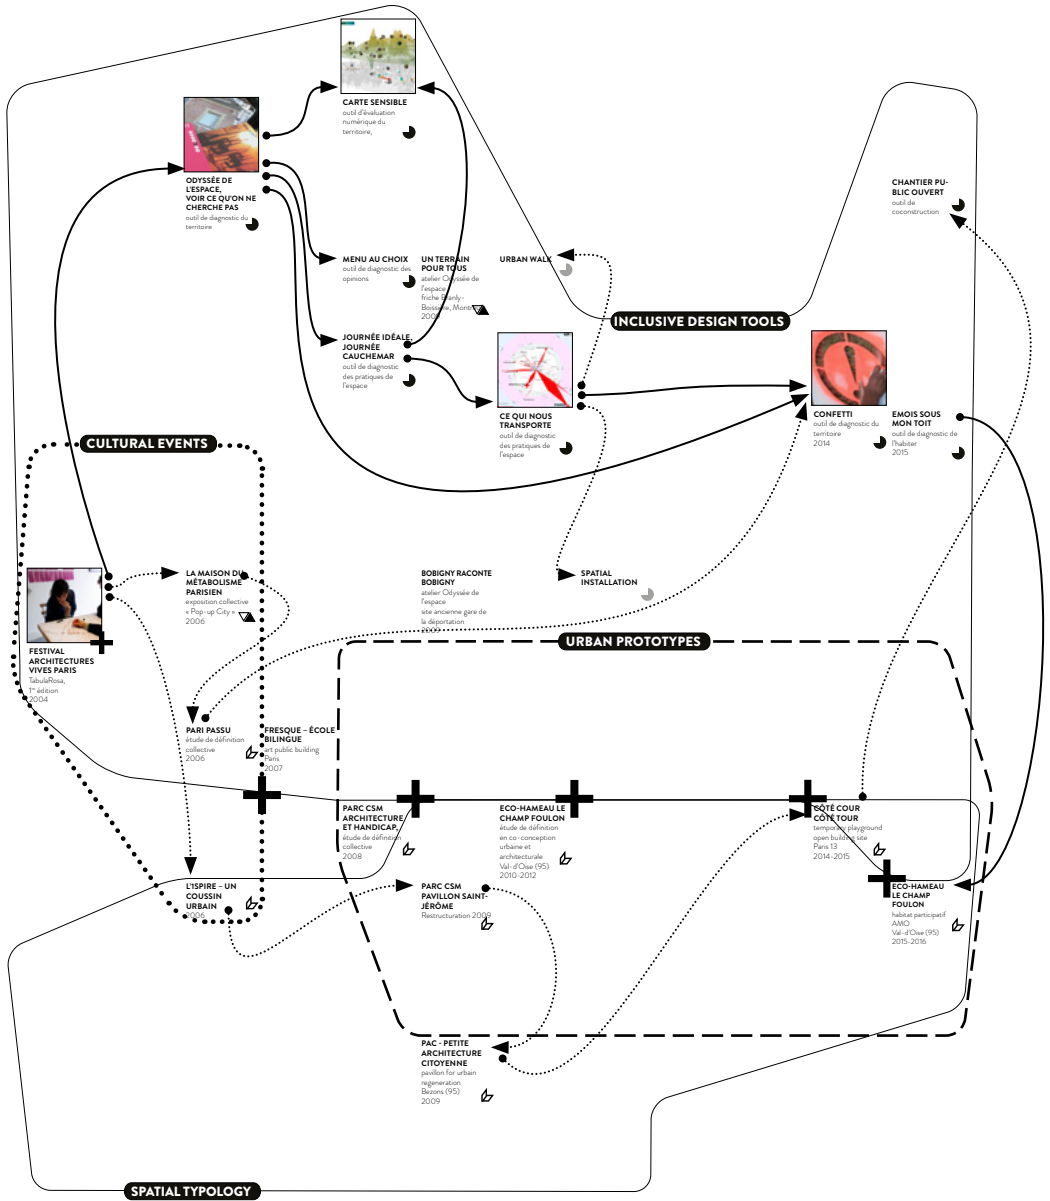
CARTE SENSIBLE
outil d'évaluation numérique du territoire,

ODYSSÉE DE L'ESPACE, VOIR CE QU'ON NE CHERCHE PAS
outil de diagnostic du territoire

CHANTIER PUBLIC OUVERT
outil de coconstruction

MENU AU CHOIX
outil de diagnostic des opinions

UN TERRAIN POUR TOUS
atelier Odyssée de l'espace friche Blanly-Boissière, Montreuil 2008

URBAN WALK

INCLUSIVE DESIGN TOOLS

JOURNÉE IDÉALE, JOURNÉE CAUCHEMAR
outil de diagnostic des pratiques de l'espace

CE QUI NOUS TRANSPORTE
outil de diagnostic des pratiques de l'espace

CONFETTI
outil de diagnostic du territoire
2014

EMOIS SOUS MON TOIT
outil de diagnostic de l'habiter
2015

CULTURAL EVENTS

LA MAISON DU MÉTABOLISME PARISIEN
exposition collective « Pop-up City »
2006

BOBIGNY RACONTE BOBIGNY
atelier Odyssée de l'espace
site ancienne gare de la déportation
2009

SPATIAL INSTALLATION

FESTIVAL ARCHITECTURES VIVES PARIS
TabulaRosa, 1re édition
2004

URBAN PROTOTYPES

PARI PASSU
étude de définition collective
2006

FRESQUE - ÉCOLE BILINGUE
art public building
Paris
2007

PARC CSM ARCHITECTURE ET HANDICAP,
étude de définition collective
2008

ECO-HAMEAU LE CHAMP FOULON
étude de définition en co-conception urbaine et architecturale
Val-d'Oise (95)
2010-2012

CÔTÉ COUR CÔTÉ TOUR
temporary playground open building site
Paris 13
2014-2015

L'ISPIRE - UN COUSSIN URBAIN
2006

PARC CSM PAVILLON SAINT-JÉRÔME
Restructuration 2009

ECO-HAMEAU LE CHAMP FOULON
habitat participatif AMO
Val-d'Oise (95)
2015-2016

PAC - PETITE ARCHITECTURE CITOYENNE
pavillon for urban regeneration
Bezons (95)
2009

SPATIAL TYPOLOGY